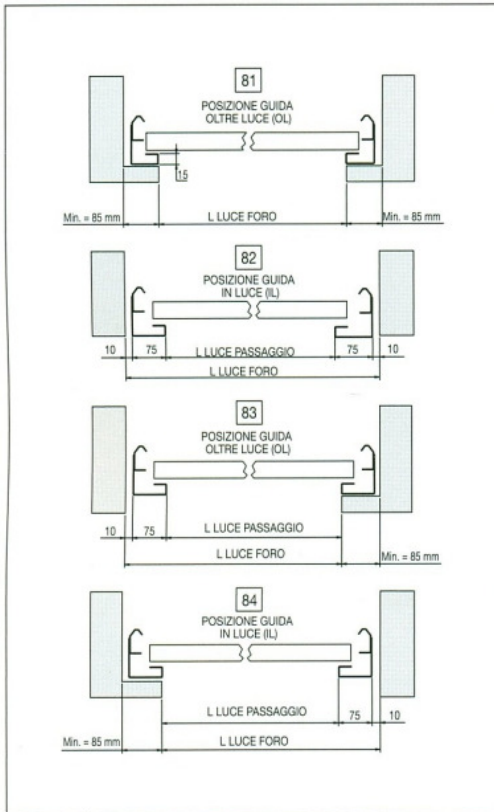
81
POSIZIONE GUIDA OLTRE LUCE (OL)
15
Min. = 85 mm
L LUCE FORO
Min. = 85 mm

82
POSIZIONE GUIDA IN LUCE (IL)
10
75
L LUCE PASSAGGIO
75
10
L LUCE FORO

83
POSIZIONE GUIDA OLTRE LUCE (OL)
10
75
L LUCE PASSAGGIO
L LUCE FORO
Min. = 85 mm

84
POSIZIONE GUIDA IN LUCE (IL)
L LUCE PASSAGGIO
75
10
Min. = 85 mm
L LUCE FORO